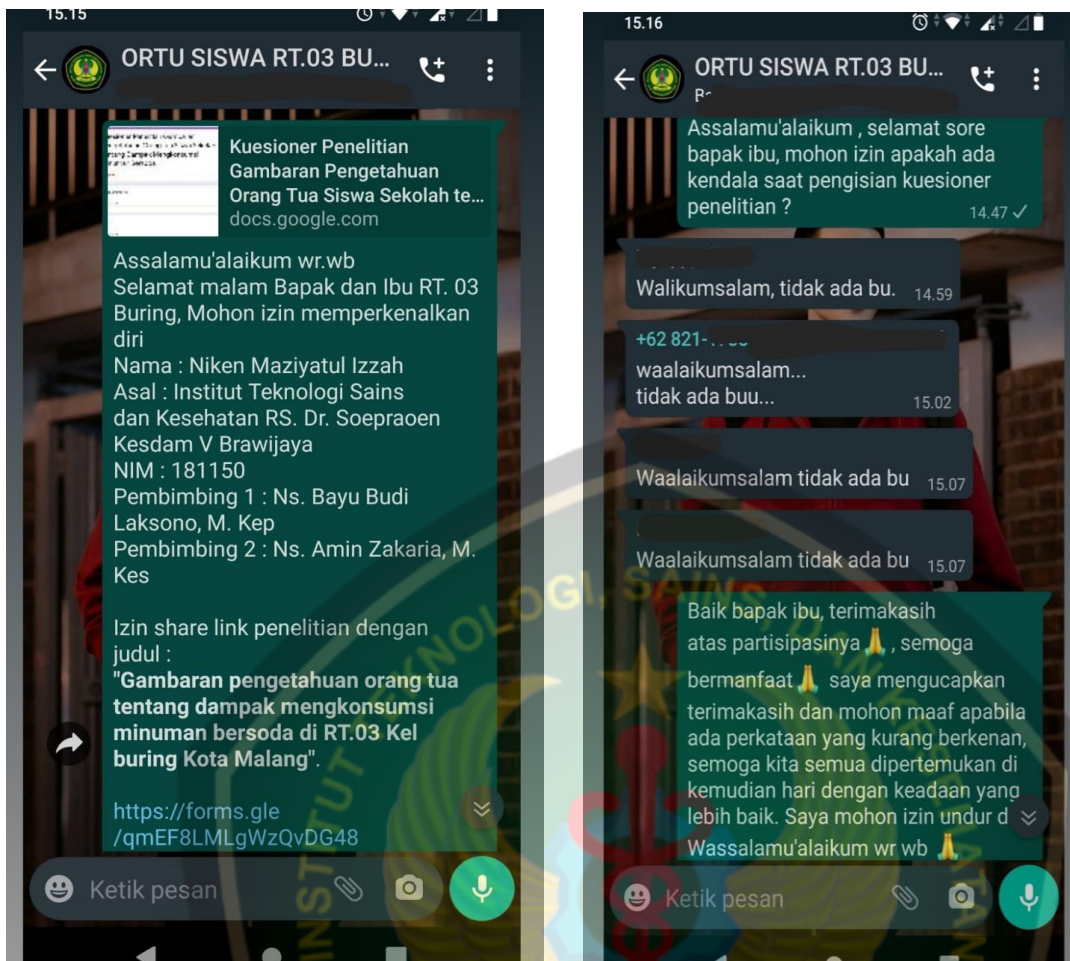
15.15

ORTU SISWA RT.03 BU...

Kuesioner Penelitian Gambaran Pengetahuan Orang Tua Siswa Sekolah te...
docs.google.com

Assalamu'alaikum wr.wb
Selamat malam Bapak dan Ibu RT. 03 Buring, Mohon izin memperkenalkan diri
Nama : Niken Maziyatul Izzah
Asal : Institut Teknologi Sains dan Kesehatan RS. Dr. Soepraoen Kesdam V Brawijaya
NIM : 181150
Pembimbing 1 : Ns. Bayu Budi Laksono, M. Kep
Pembimbing 2 : Ns. Amin Zakaria, M. Kes

Izin share link penelitian dengan judul :
**"Gambaran pengetahuan orang tua tentang dampak mengkonsumsi minuman bersoda di RT.03 Kel buring Kota Malang"**.

https://forms.gle/qmEF8LMLgWzQvDG48

Ketik pesan

15.16

ORTU SISWA RT.03 BU...

Assalamu'alaikum , selamat sore bapak ibu, mohon izin apakah ada kendala saat pengisian kuesioner penelitian ? 14.47

Walikumsalam, tidak ada bu. 14.59

+62 821-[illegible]
waalaikumsalam...
tidak ada buu... 15.02

Waalaikumsalam tidak ada bu 15.07

Waalaikumsalam tidak ada bu 15.07

Baik bapak ibu, terimakasih atas partisipasinya, semoga bermanfaat saya mengucapkan terimakasih dan mohon maaf apabila ada perkataan yang kurang berkenan, semoga kita semua dipertemukan di kemudian hari dengan keadaan yang lebih baik. Saya mohon izin undur d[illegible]
Wassalamu'alaikum wr wb

Ketik pesan

INSTITUT TEKNOLOGI, SAINS DAN KESEHATAN